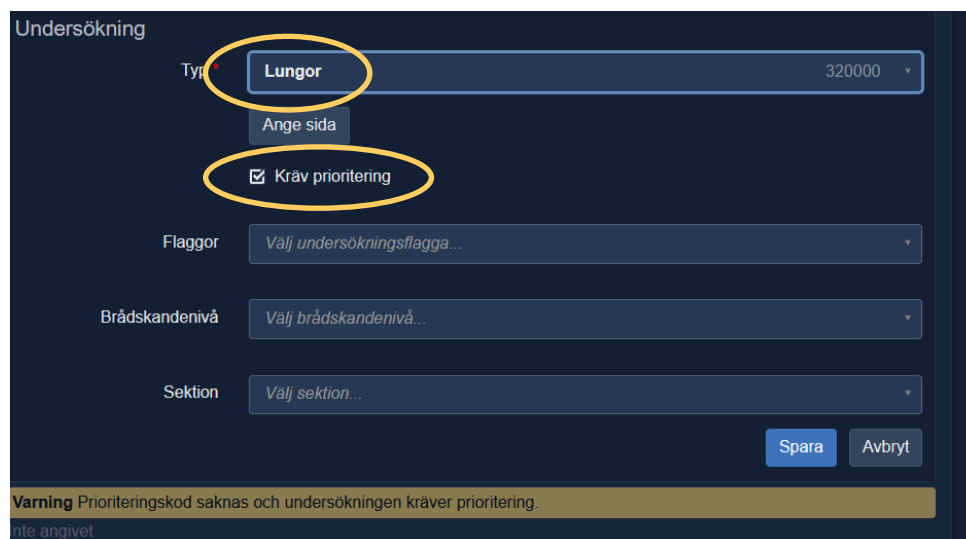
Undersökning

Typ *

Lungor 320000

Ange sida

Kräv prioritering

Flaggor

Välj undersökningsflagga...

Brådskandenivå

Välj brådskandenivå...

Sektion

Välj sektion...

Spara

Avbryt

**Varning** Prioriteringskod saknas och undersökningen kräver prioritering.

Inte angivet